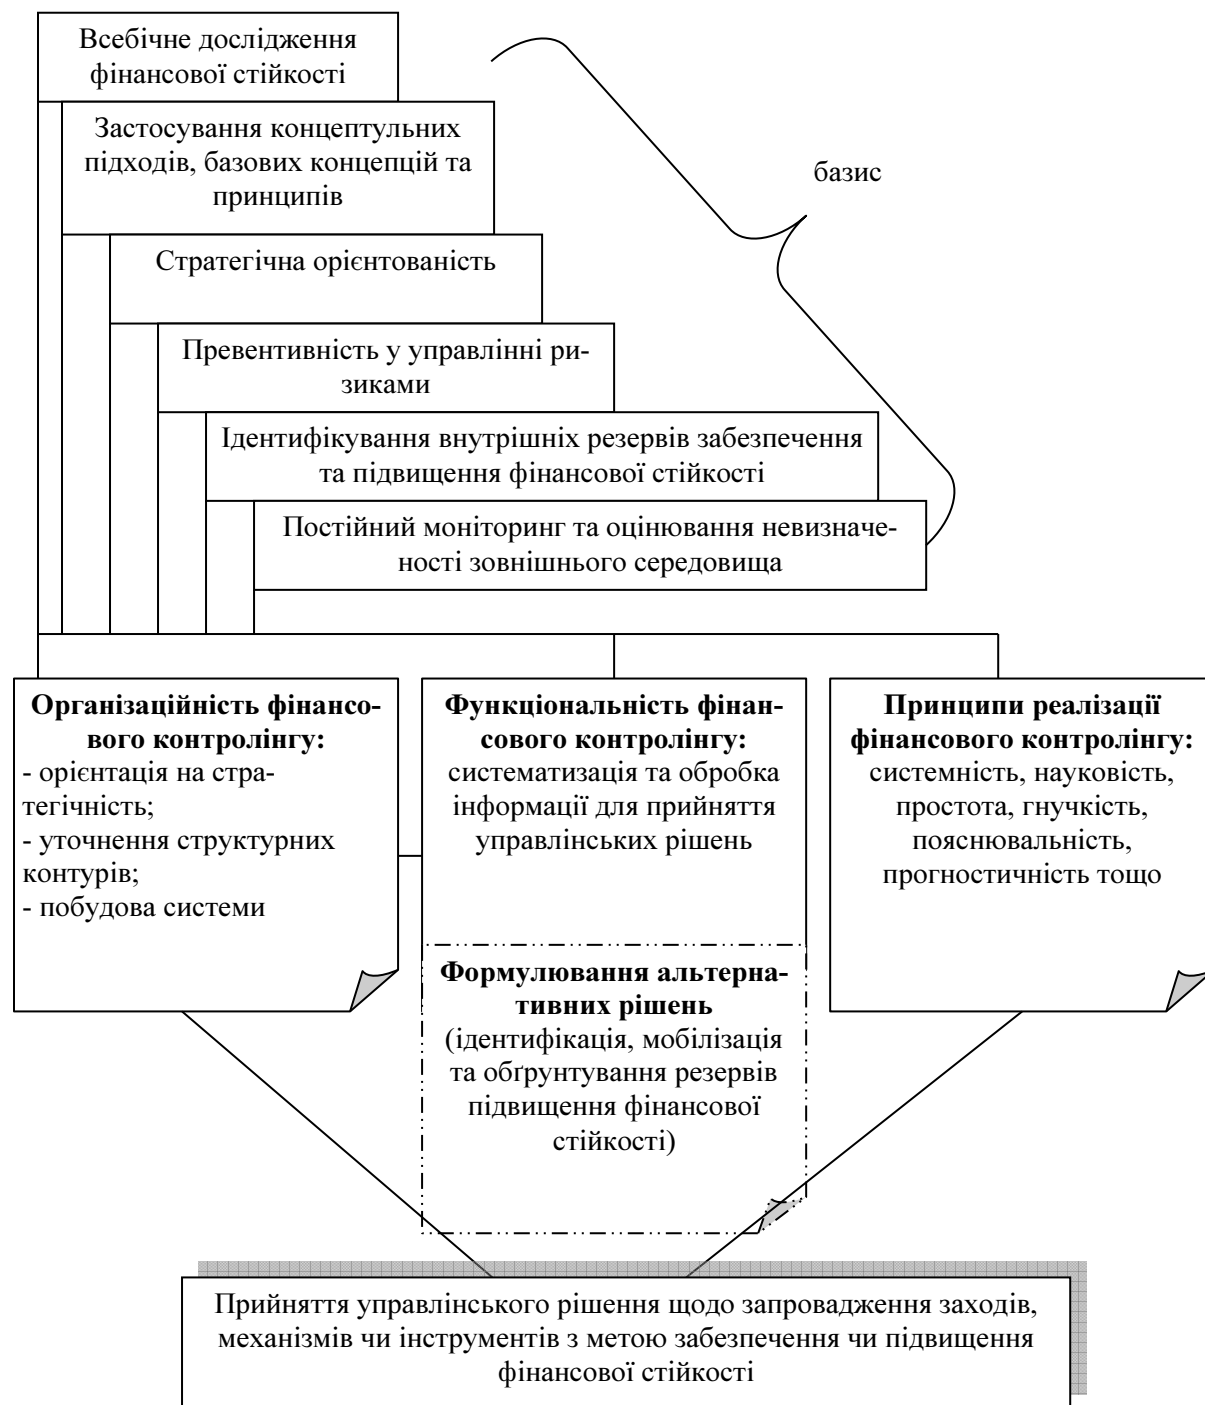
Всебічне дослідження фінансової стійкості

Застосування концептульних підходів, базових концепцій та принципів

Стратегічна орієнтованість

Превентивність у управлінні ризиками

Ідентифікування внутрішніх резервів забезпечення та підвищення фінансової стійкості

Постійний моніторинг та оцінювання невизначеності зовнішнього середовища

базис

**Організаційність фінансового контролінгу:**
- орієнтація на стратегічність;
- уточнення структурних контурів;
- побудова системи

**Функціональність фінансового контролінгу:**
систематизація та обробка інформації для прийняття управлінських рішень

**Принципи реалізації фінансового контролінгу:**
системність, науковість, простота, гнучкість, пояснювальність, прогностичність тощо

**Формулювання альтернативних рішень**
(ідентифікація, мобілізація та обґрунтування резервів підвищення фінансової стійкості)

Прийняття управлінського рішення щодо запровадження заходів, механізмів чи інструментів з метою забезпечення чи підвищення фінансової стійкості